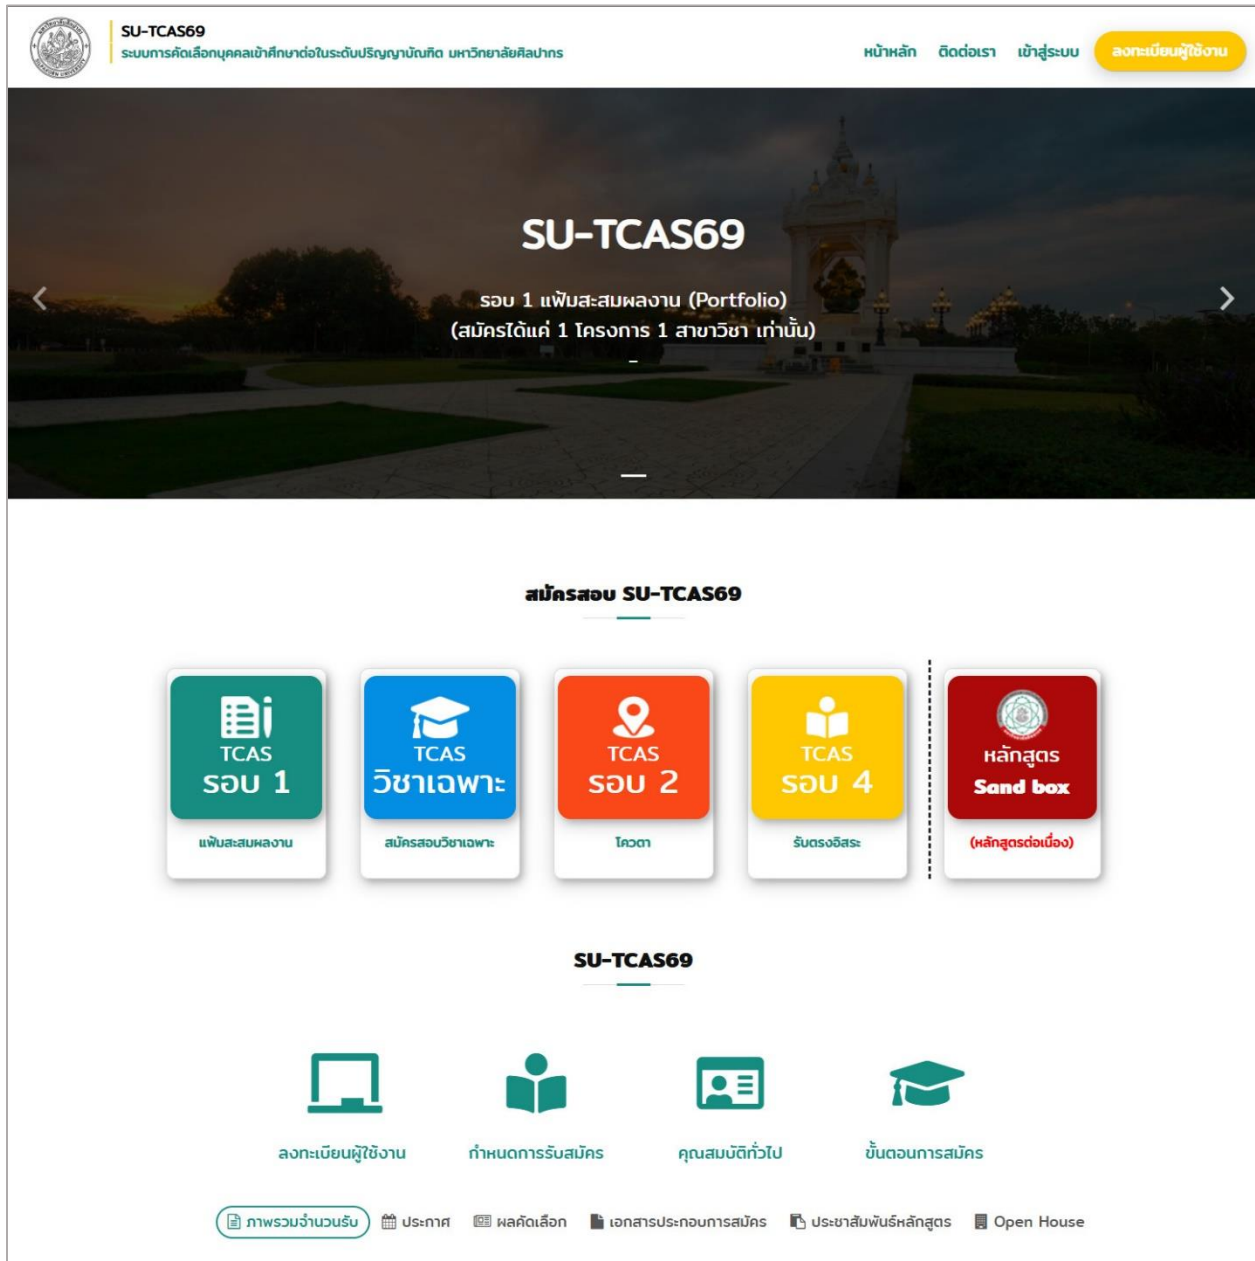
SU-TCAS69
ระบบการคัดเลือกบุคคลเข้าศึกษาต่อในระดับปริญญาบัณฑิต มหาวิทยาลัยศิลปากร

หน้าหลัก ติดต่อเรา เข้าสู่ระบบ ลงทะเบียนผู้ใช้งาน

SU-TCAS69

รอบ 1 แฟ้มสะสมผลงาน (Portfolio)
(สมัครได้แค่ 1 โครงการ 1 สาขาวิชา เท่านั้น)

สมัครสอบ SU-TCAS69

TCAS รอบ 1
แฟ้มสะสมผลงาน

TCAS วิชาเฉพาะ
สมัครสอบวิชาเฉพาะ

TCAS รอบ 2
โควตา

TCAS รอบ 4
รับตรงอิสระ

หลักสูตร Sand box
(หลักสูตรต่อเนื่อง)

SU-TCAS69

ลงทะเบียนผู้ใช้งาน

กำหนดการรับสมัคร

คุณสมบัติทั่วไป

ขั้นตอนการสมัคร

ภาพรวมจำนวนรับ ประกาศ ผลคัดเลือก เอกสารประกอบการสมัคร ประชาสัมพันธ์หลักสูตร Open House